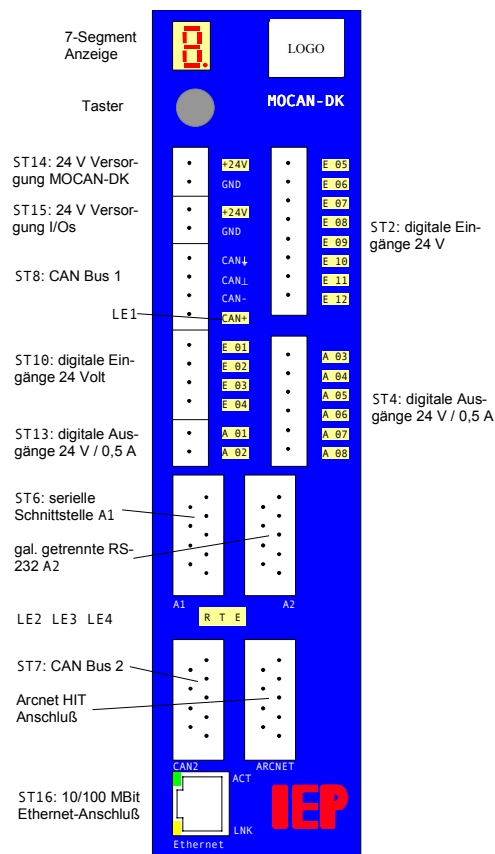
7-Segment Anzeige

Taster

ST14: 24 V Versorgung MOCAN-DK

ST15: 24 V Versorgung I/Os

ST8: CAN Bus 1

LE1

ST10: digitale Eingänge 24 Volt

ST13: digitale Ausgänge 24 V / 0,5 A

ST6: serielle Schnittstelle A1

gal. getrennte RS-232 A2

LE2 LE3 LE4

ST7: CAN Bus 2

Arcnet HIT Anschluß

ST16: 10/100 MBit Ethernet-Anschluß

LOGO

MOCAN-DK

+24V
GND
+24V
GND
CAN↓
CAN⊥
CAN-
CAN+
E 01
E 02
E 03
E 04
A 01
A 02

E 05
E 06
E 07
E 08
E 09
E 10
E 11
E 12

ST2: digitale Eingänge 24 V

A 03
A 04
A 05
A 06
A 07
A 08

ST4: digitale Ausgänge 24 V / 0,5 A

A1
A2
R T E
CAN2
ARCNET
ACT
LNK
Ethernet
IEP